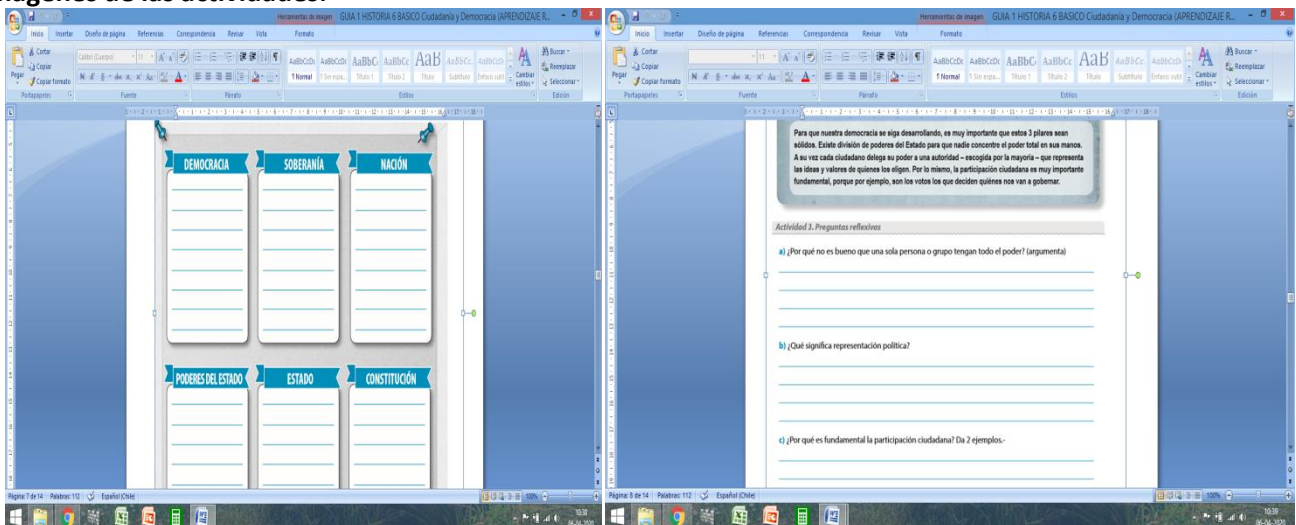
Imágenes de las actividades:

Herramientas de imagen GUIA 1 HISTORIA 6 BASICO Ciudadanía y Democracia (APRENDIZAJE R...

Inicio Insertar Diseño de página Referencias Correspondencia Revisar Vista Formato

Cortar Copiar Copiar formato Pegar Portapapeles Fuente Párrafo Estilos Edición

1 Normal 1 Sin espa... Título 1 Título 2 Título Subtítulo Énfasis sutil Cambiar estilos Buscar Reemplazar Seleccionar

DEMOCRACIA SOBERANÍA NACIÓN

PODERES DEL ESTADO ESTADO CONSTITUCIÓN

Página: 7 de 14 Palabras: 112 Español (Chile) 100%

Herramientas de imagen GUIA 1 HISTORIA 6 BASICO Ciudadanía y Democracia (APRENDIZAJE R...

Inicio Insertar Diseño de página Referencias Correspondencia Revisar Vista Formato

Para que nuestra democracia se siga desarrollando, es muy importante que estos 3 pilares sean sólidos. Existe división de poderes del Estado para que nadie concentre el poder total en sus manos. A su vez cada ciudadano delega su poder a una autoridad – escogida por la mayoría – que representa las ideas y valores de quienes los eligen. Por lo mismo, la participación ciudadana es muy importante fundamental, porque por ejemplo, son los votos los que deciden quiénes nos van a gobernar.

Actividad 3. Preguntas reflexivas

a) ¿Por qué no es bueno que una sola persona o grupo tengan todo el poder? (argumenta)

b) ¿Qué significa representación política?

c) ¿Por qué es fundamental la participación ciudadana? Da 2 ejemplos.-

Página: 8 de 14 Palabras: 112 Español (Chile) 100%

10:38 06-04-2020

10:39 06-04-2020